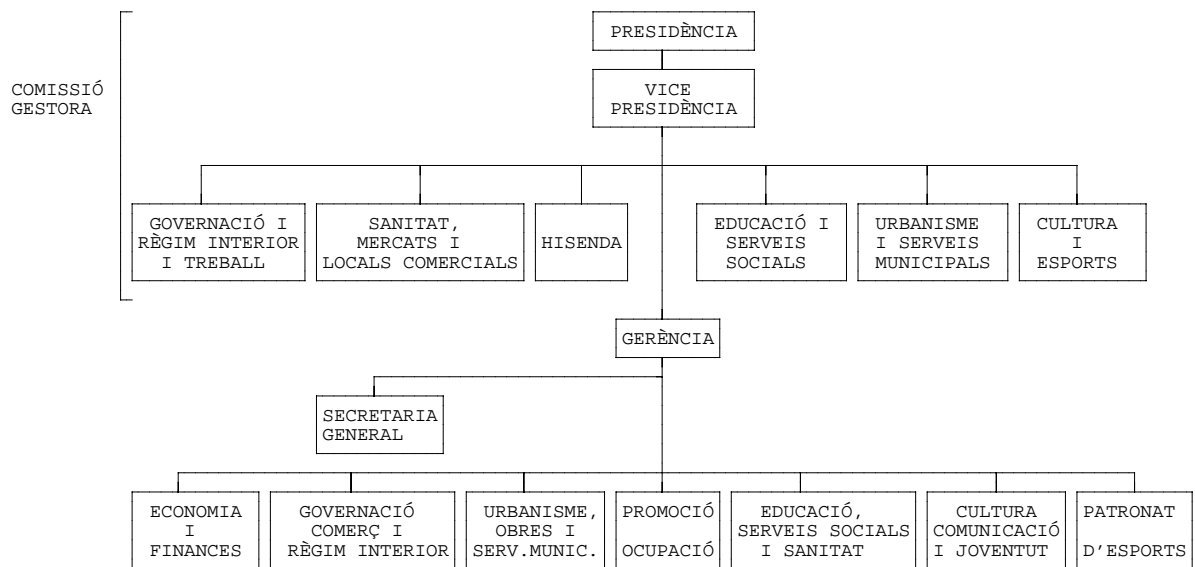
COMISSIÓ GESTORA

PRESIDÈNCIA

VICE PRESIDÈNCIA

GOVERNACIÓ I RÈGIM INTERIOR I TREBALL

SANITAT, MERCATS I LOCALS COMERCIALS

HISENDA

EDUCACIÓ I SERVEIS SOCIALS

URBANISME I SERVEIS MUNICIPALS

CULTURA I ESPORTS

GERÈNCIA

SECRETARIA GENERAL

ECONOMIA I FINANCES

GOVERNACIÓ COMERÇ I RÈGIM INTERIOR

URBANISME, OBRES I SERV.MUNIC.

PROMOCIÓ OCUPACIÓ

EDUCACIÓ, SERVEIS SOCIALS I SANITAT

CULTURA COMUNICACIÓ I JOVENTUT

PATRONAT D'ESPORTS